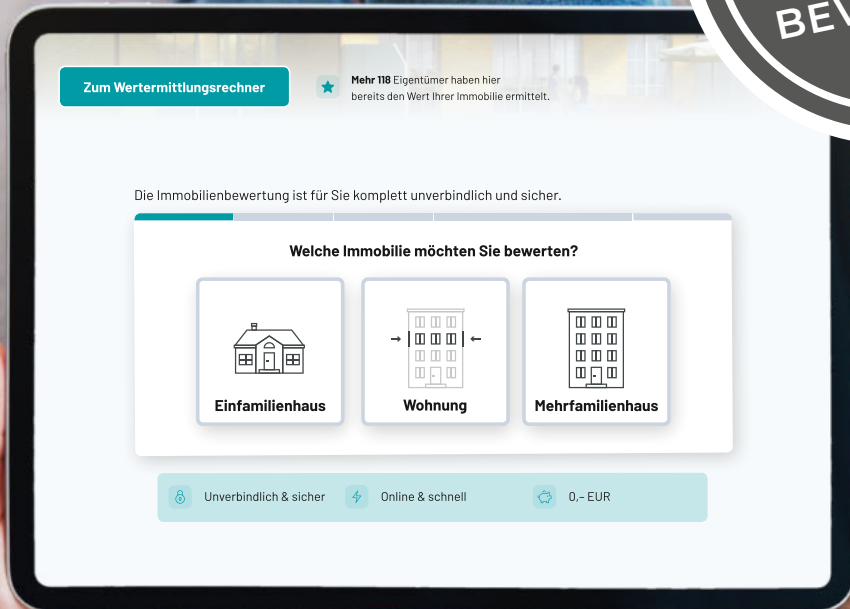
BEV

Zum Wertermittlungsrechner

Mehr 118 Eigentümer haben hier bereits den Wert Ihrer Immobilie ermittelt.

Die Immobilienbewertung ist für Sie komplett unverbindlich und sicher.

Welche Immobilie möchten Sie bewerten?

Einfamilienhaus

Wohnung

Mehrfamilienhaus

Unverbindlich & sicher

Online & schnell

0,- EUR